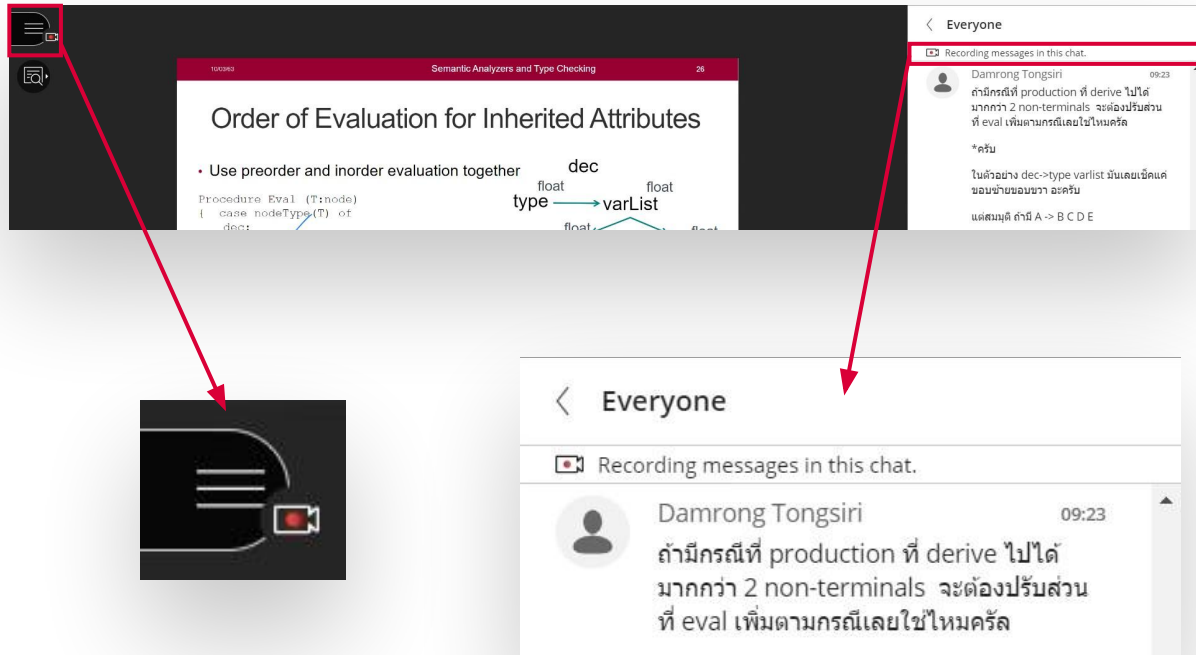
10/03/63 Semantic Analyzers and Type Checking 26

Order of Evaluation for Inherited Attributes

• Use preorder and inorder evaluation together

Procedure Eval (T:node)
{ case nodeType(T) of
dec:

dec
float float
type varList
float float

Everyone

Recording messages in this chat.

Damrong Tongsiri 09:23
ถ้ามีกรณีที่ production ที่ derive ไปได้มากกว่า 2 non-terminals จะต้องปรับส่วนที่ eval เพิ่มตามกรณีเลยใช่ไหมครัล

*ครับ

ในตัวอย่าง dec->type varlist มันเลยเช็คแค่ขอบซ้ายขอบขวา อะครับ

แต่สมมุติ ถ้ามี A -> B C D E

Everyone

Recording messages in this chat.

Damrong Tongsiri 09:23
ถ้ามีกรณีที่ production ที่ derive ไปได้มากกว่า 2 non-terminals จะต้องปรับส่วนที่ eval เพิ่มตามกรณีเลยใช่ไหมครัล